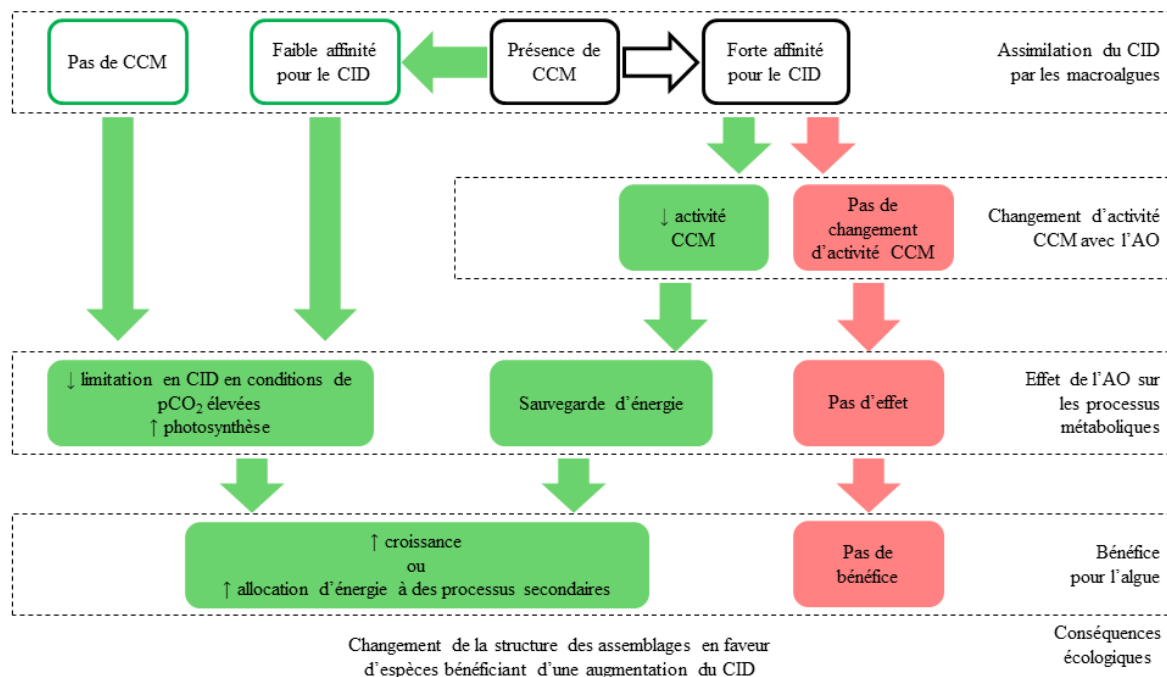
Pas de CCM

Faible affinité pour le CID

Présence de CCM

Forte affinité pour le CID

Assimilation du CID par les macroalgues

↓ activité CCM

Pas de changement d'activité CCM

Changement d'activité CCM avec l'AO

↓ limitation en CID en conditions de $pCO_2$ élevées
↑ photosynthèse

Sauvegarde d'énergie

Pas d'effet

Effet de l'AO sur les processus métaboliques

↑ croissance
ou
↑ allocation d'énergie à des processus secondaires

Pas de bénéfice

Bénéfice pour l'algue

Changement de la structure des assemblages en faveur d'espèces bénéficiant d'une augmentation du CID

Conséquences écologiques